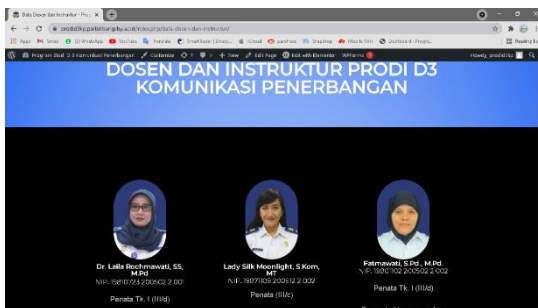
Data Dosen dan Instruktur - Prodi...

prodid3kp.poltekbangsby.ac.id/index.php/data-dosen-dan-instruktur/

Apps Gmail WhatsApp YouTube Translate Maps Pinjaman Dashboard - Propo... Reading list

Program Studi D3 Komunikasi Penerbangan Customize New Edit Page Edit with Elementor WPForms Howdy, prodid3kp

DOSEN DAN INSTRUKTUR PRODI D3 KOMUNIKASI PENERBANGAN

Dr. Laila Rochmawati, SS, M.Pd
NIP. 19810723 200502 2 001
Penata Tk. I (III/d)

Lady Silk Moonlight, S.Kom, MT
NIP. 19871109 200912 2 002
Penata (III/c)

Fatmawati, S.Pd., M.Pd.
NIP. 19800102 200502 2 002
Penata Tk. I (III/d)